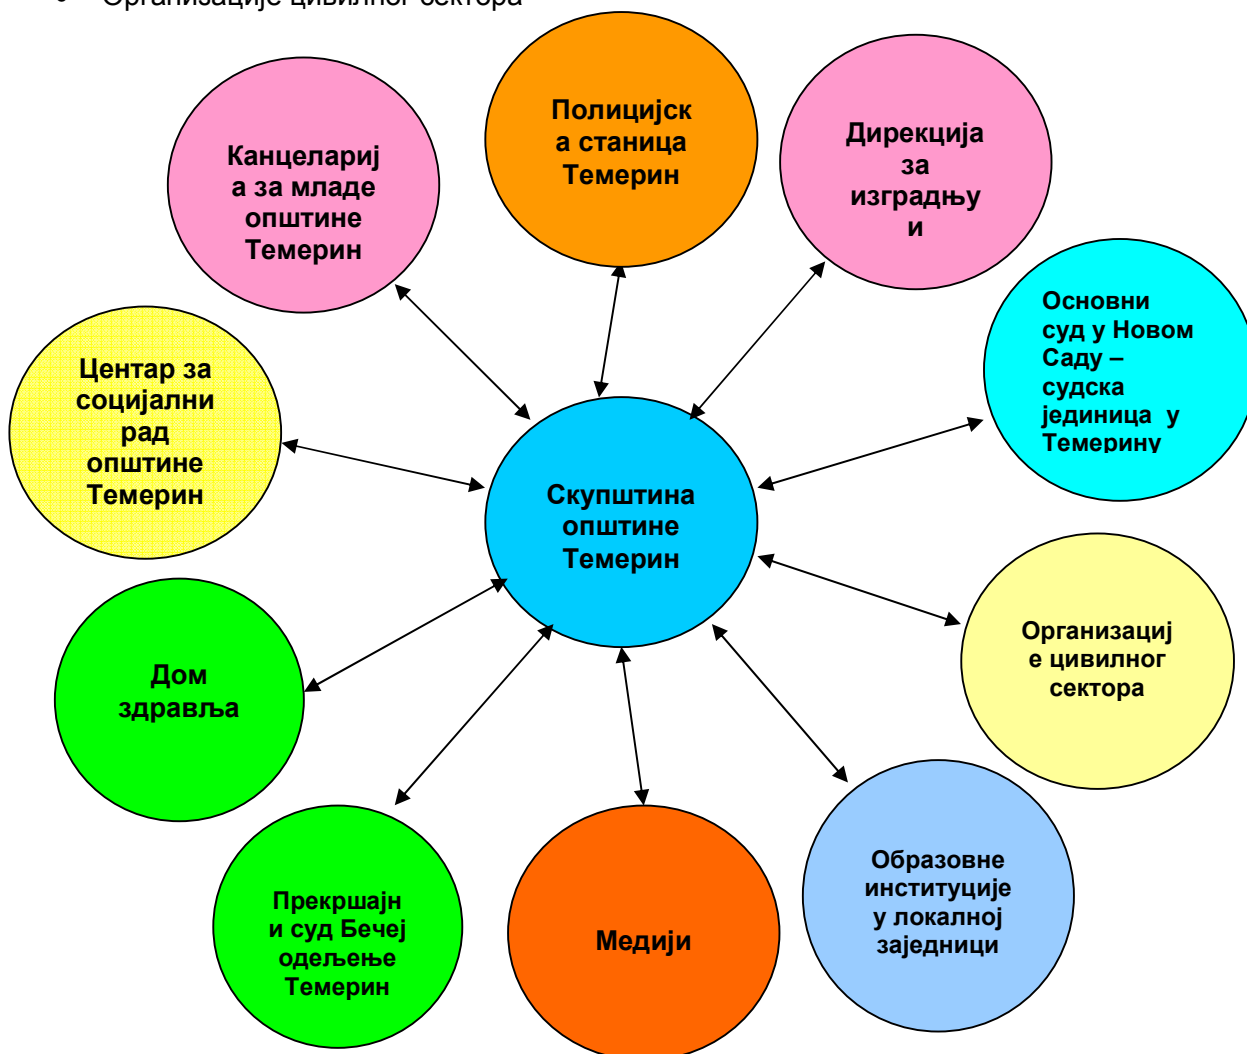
• Организације цивилног сектора

Полицијск а станица Темерин

Канцеларија за младе општине Темерин

Дирекција за изградњу и

Основни суд у Новом Саду – судска јединица у Темерину

Центар за социјални рад општине Темерин

Скупштина општине Темерин

Организације цивилног сектора

Дом здравља

Прекршајни суд Бечеј одељење Темерин

Медији

Образовне институције у локалној заједници